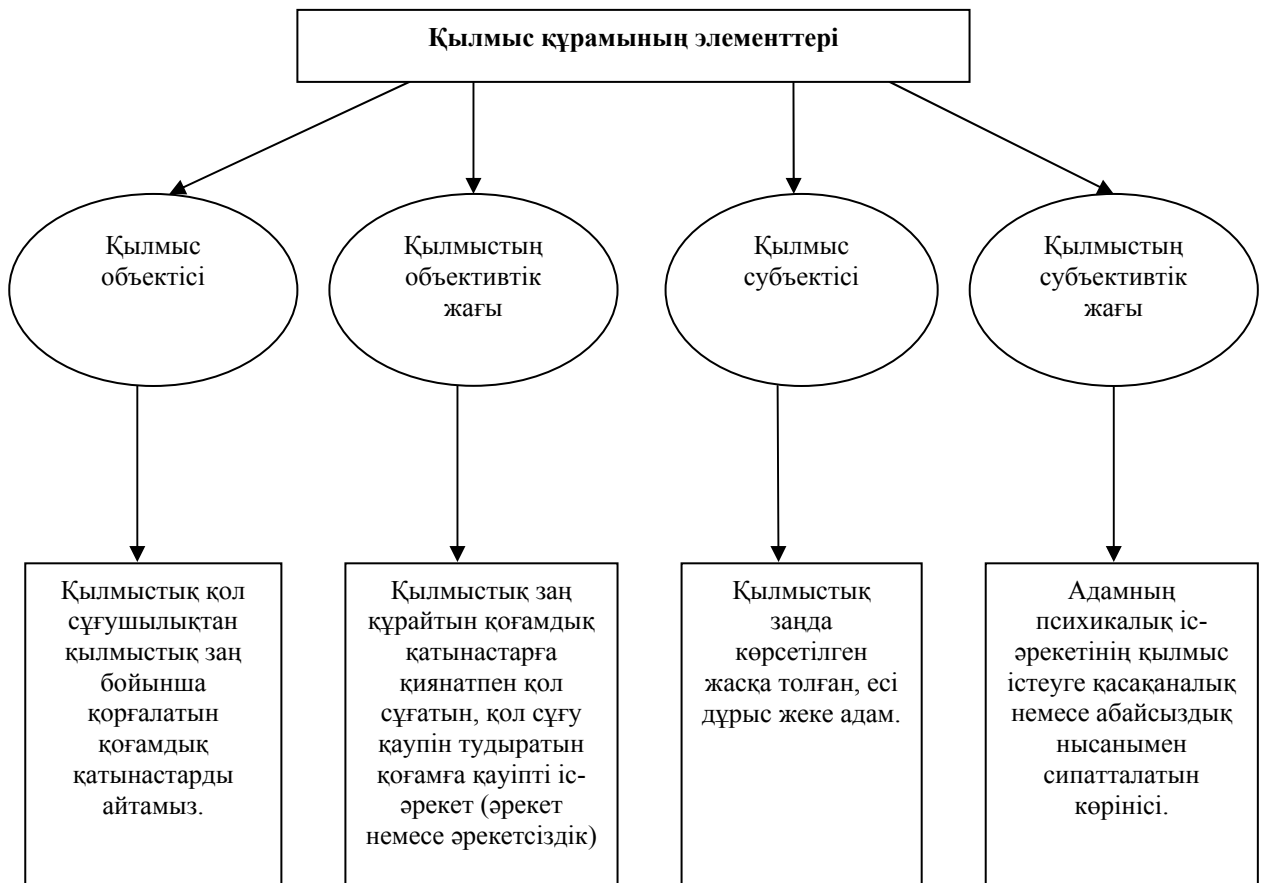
Қылмыс құрамының элементтері

Қылмыс объектісі

Қылмыстың объективтік жағы

Қылмыс субъектісі

Қылмыстың субъективтік жағы

Қылмыстық қол сұғушылықтан қылмыстық заң бойынша қорғалатын қоғамдық қатынастарды айтамыз.

Қылмыстық заң құрайтын қоғамдық қатынастарға қиянатпен қол сұғатын, қол сұғу қаупін тудыратын қоғамға қауіпті іс-әрекет (әрекет немесе әрекетсіздік)

Қылмыстық заңда көрсетілген жасқа толған, есі дұрыс жеке адам.

Адамның психикалық іс-әрекетінің қылмыс істеуге қасақаналық немесе абайсыздық нысанымен сипатталатын көрінісі.